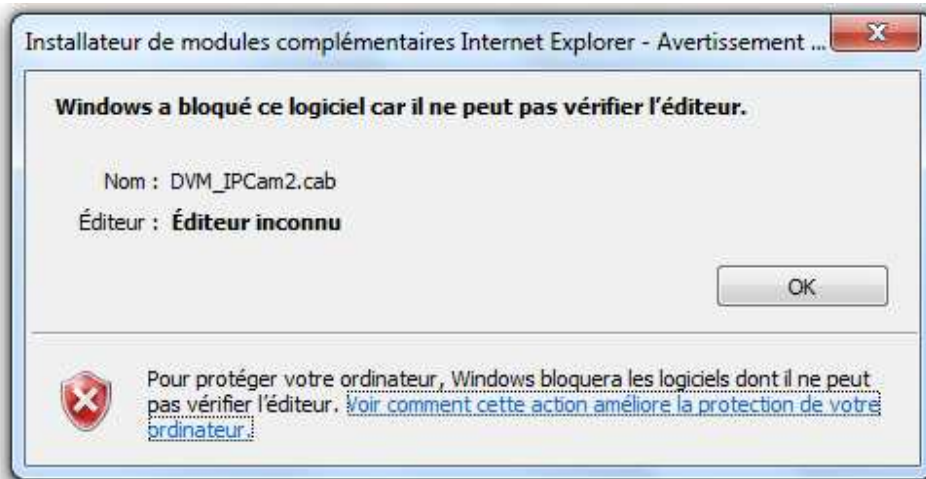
Installateur de modules complémentaires Internet Explorer - Avertissement ...

Windows a bloqué ce logiciel car il ne peut pas vérifier l'éditeur.

Nom : DVM_IPCam2.cab

Éditeur : Éditeur inconnu

OK

Pour protéger votre ordinateur, Windows bloquera les logiciels dont il ne peut pas vérifier l'éditeur. Voir comment cette action améliore la protection de votre ordinateur.